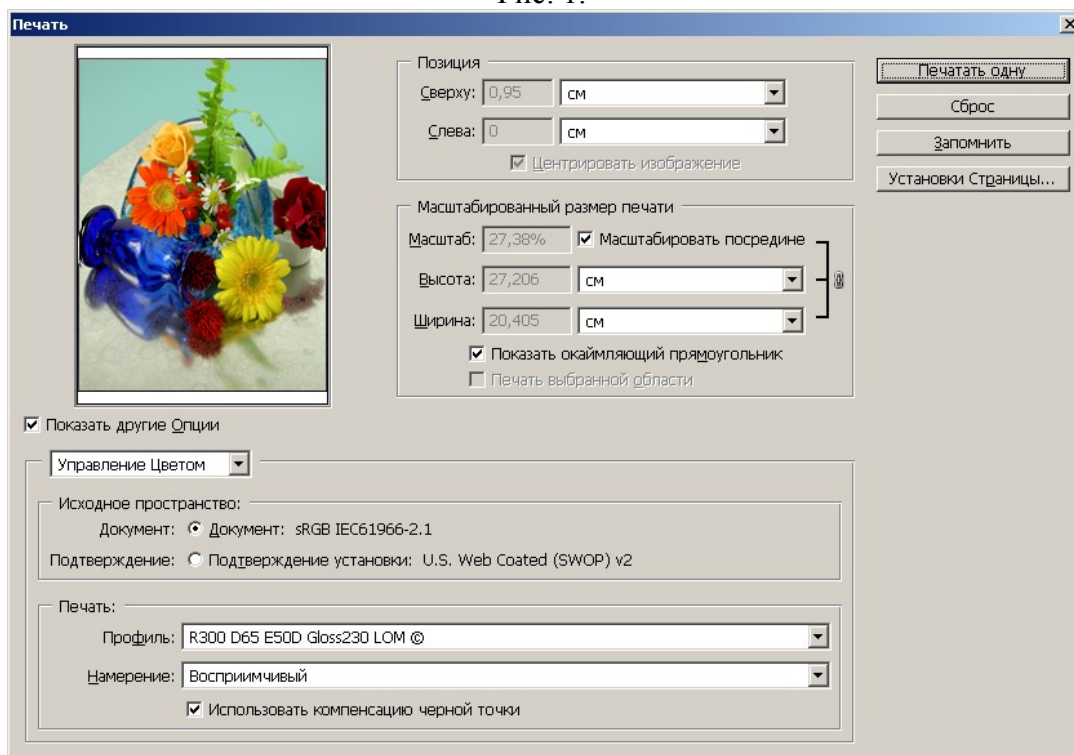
Рис. 1.

Печать

Позиция

Сверху: 0,95 см

Слева: 0 см

Центрировать изображение

Масштабированный размер печати

Масштаб: 27,38% Масштабировать посредине

Высота: 27,206 см

Ширина: 20,405 см

Показать окаймляющий прямоугольник

Печать выбранной области

Печатать одну

Сброс

Запомнить

Установки Страницы...

Показать другие Опции

Управление Цветом

Исходное пространство:

Документ: Документ: sRGB IEC61966-2.1

Подтверждение: Подтверждение установки: U.S. Web Coated (SWOP) v2

Печать:

Профиль: R300 D65 E50D Gloss230 LOM ©

Намерение: Восприимчивый

Использовать компенсацию черной точки